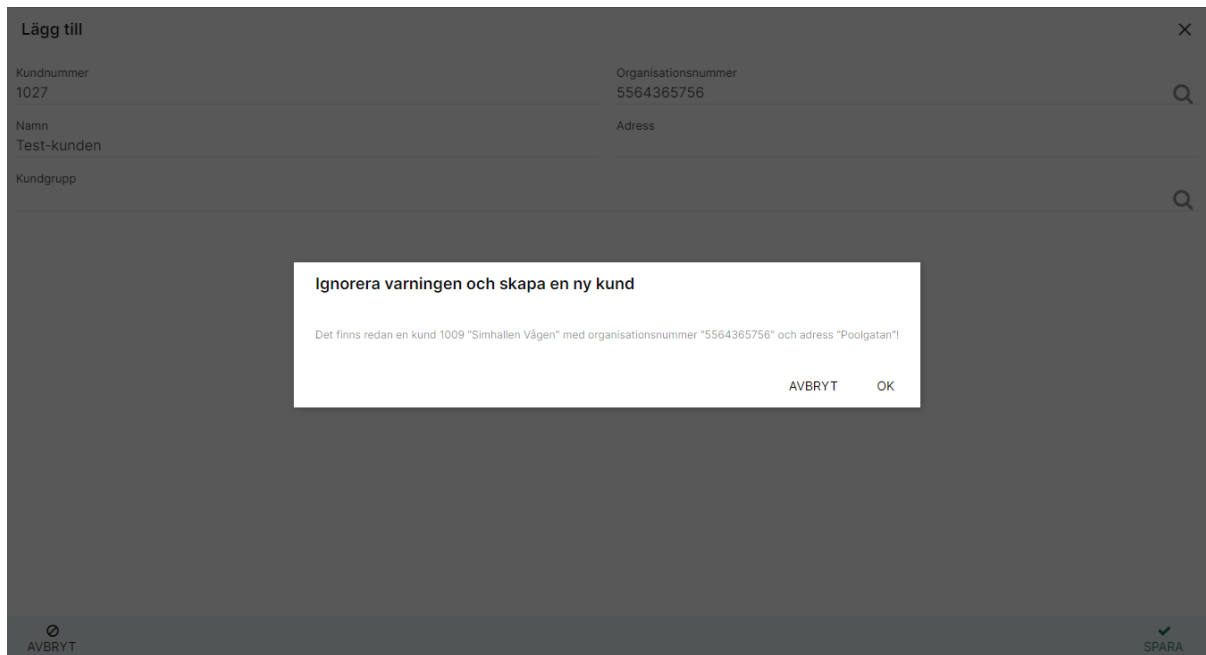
Lägg till

×

Kundnummer
1027

Organisationsnummer
5564365756

Namn
Test-kunden

Adress

Kundgrupp

Ignorera varningen och skapa en ny kund

Det finns redan en kund 1009 "Simhallen Vågen" med organisationsnummer "5564365756" och adress "Poolgatan"!

AVBRYT OK

AVBRYT

SPARA